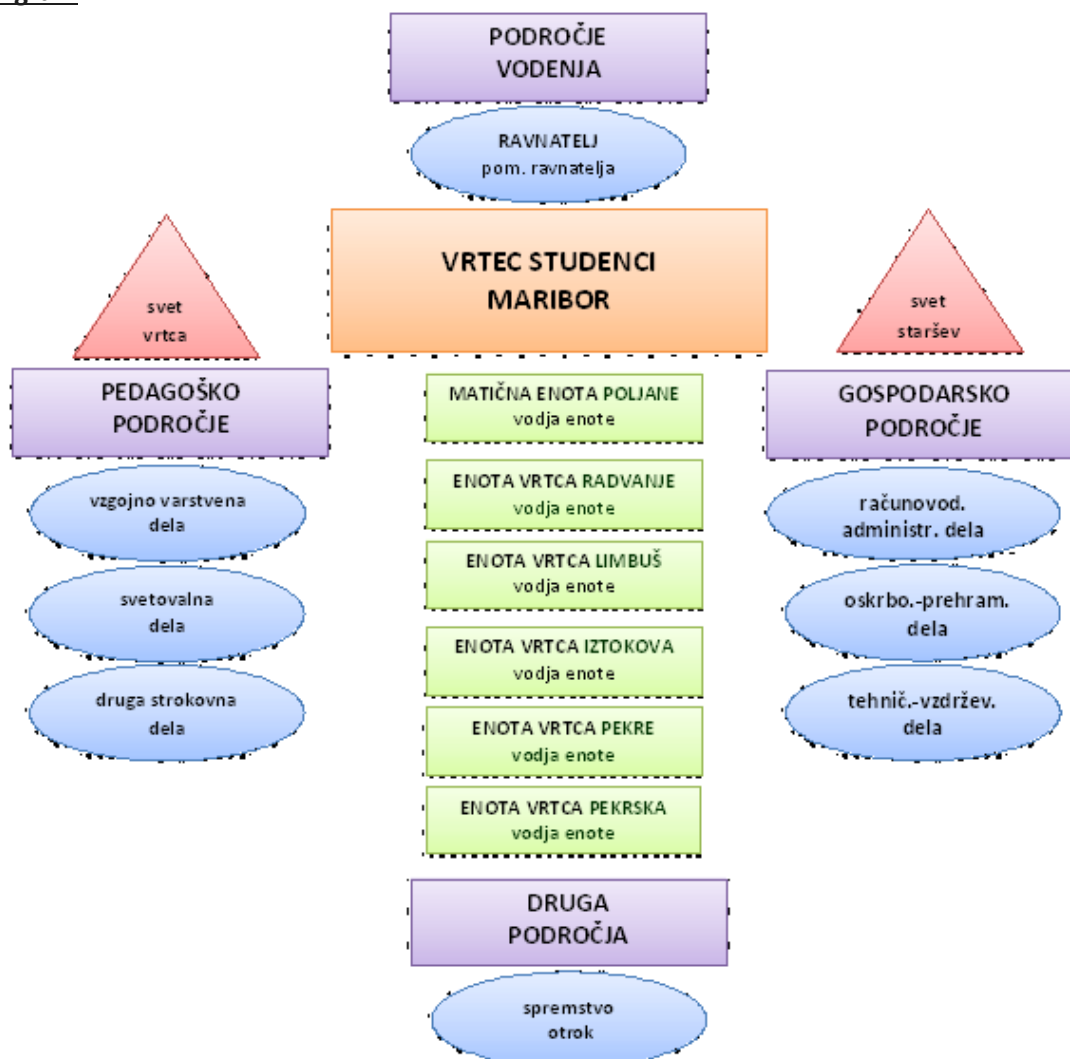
PODROČJE VODENJA

RAVNATELJ
pom. ravnatelja

VRTEC STUDENCI MARIBOR

svet vrtca

svet staršev

PEDAGOŠKO PODROČJE

vzgojno varstvena dela

svetovalna dela

druga strokovna dela

MATIČNA ENOTA POLJANE
vodja enote

ENOTA VRTCA RADVANJE
vodja enote

ENOTA VRTCA LIMBUŠ
vodja enote

ENOTA VRTCA IZTOKOVA
vodja enote

ENOTA VRTCA PEKRE
vodja enote

ENOTA VRTCA PEKRSKA
vodja enote

GOSPODARSKO PODROČJE

računovod. administr. dela

oskrbo.-prehram. dela

tehnič.-vzdržev. dela

DRUGA PODROČJA

spremstvo otrok